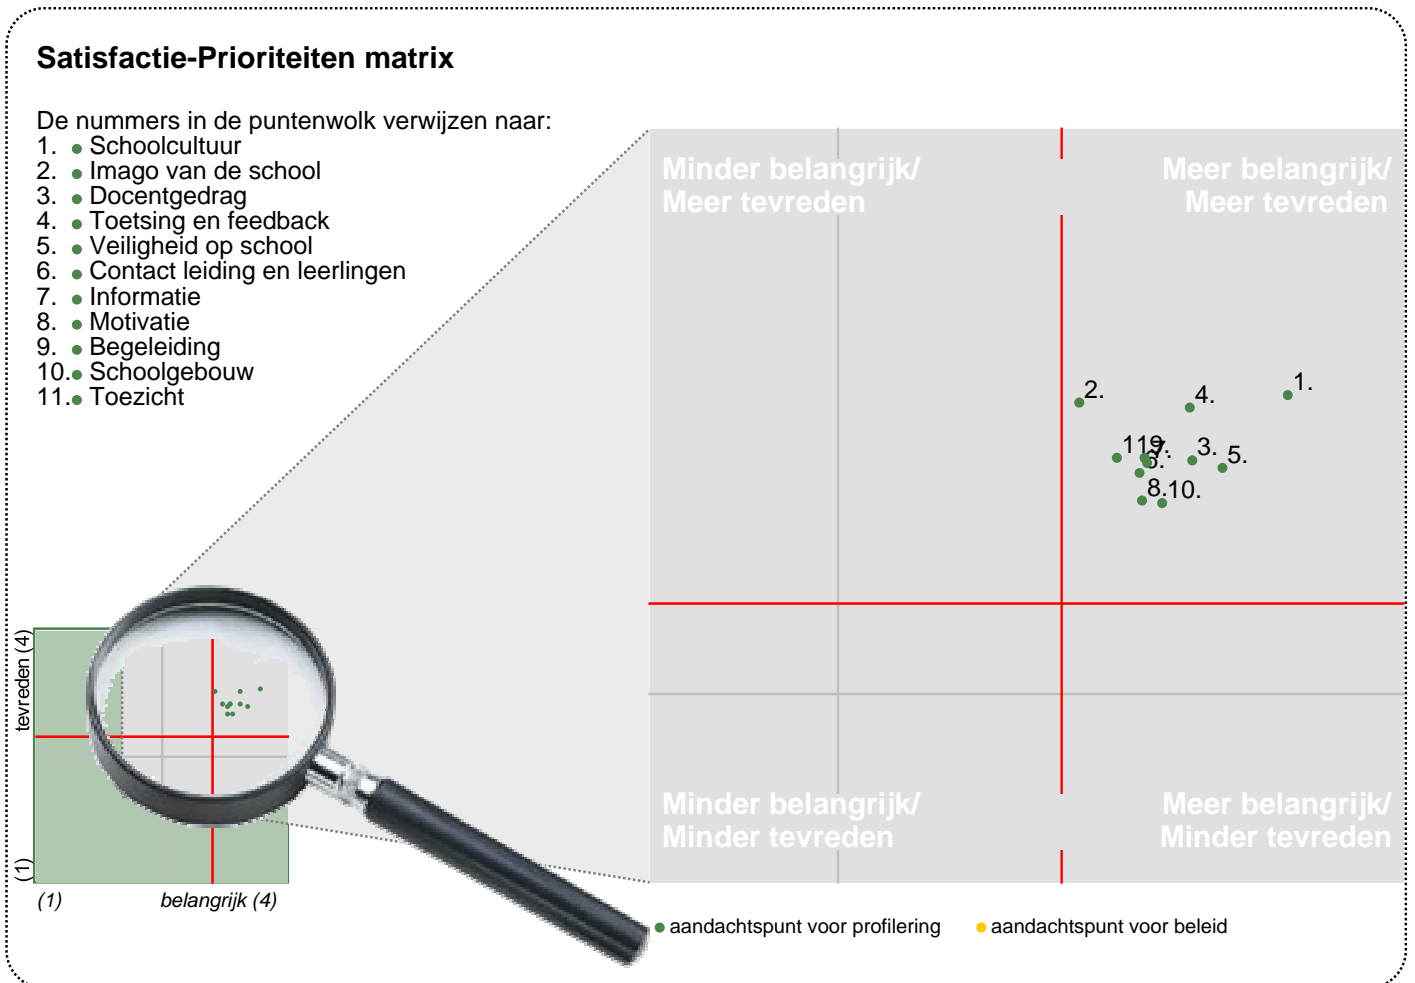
Satisfactie-Prioriteiten matrix

De nummers in de puntenwolk verwijzen naar:
1. Schoolcultuur
2. Imago van de school
3. Docentgedrag
4. Toetsing en feedback
5. Veiligheid op school
6. Contact leiding en leerlingen
7. Informatie
8. Motivatie
9. Begeleiding
10. Schoolgebouw
11. Toezicht

Minder belangrijk/ Meer tevreden

Meer belangrijk/ Meer tevreden

2. 4. 1. 119. 7. 6. 3. 5. 8. 10.

Minder belangrijk/ Minder tevreden

Meer belangrijk/ Minder tevreden

tevreden (4)

(1)

(1)

belangrijk (4)

aandachtspunt voor profilering

aandachtspunt voor beleid